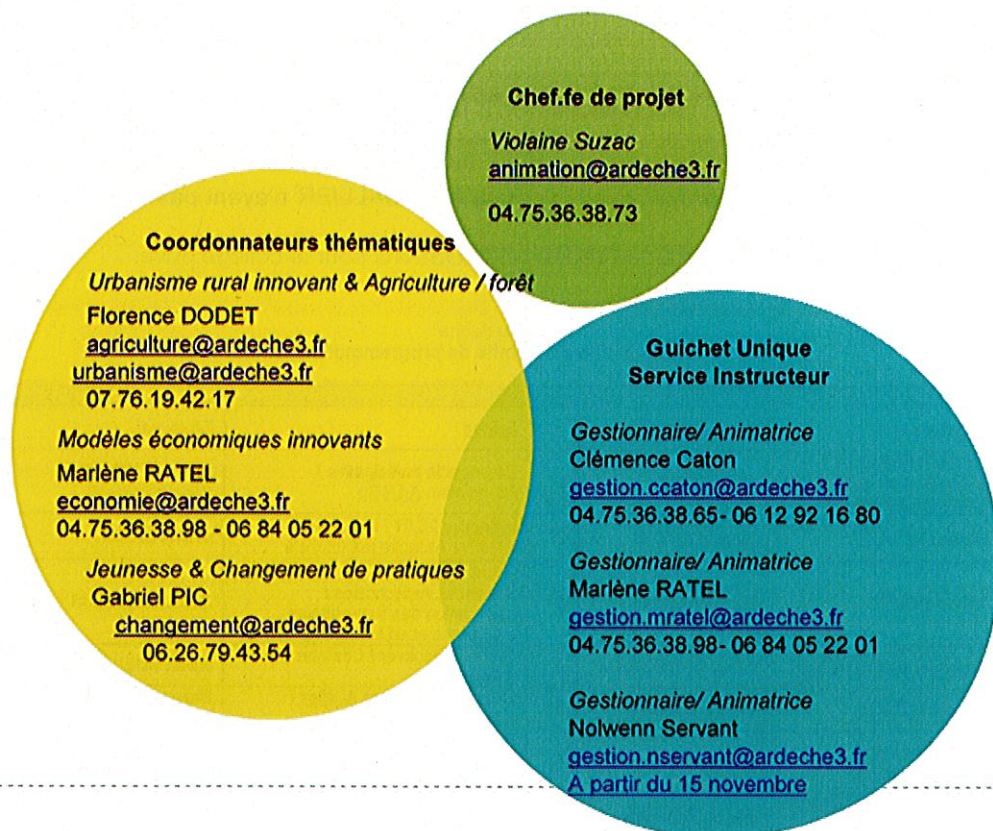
Chef.fe de projet
Violaine Suzac
animation@ardeche3.fr
04.75.36.38.73

Coordonnateurs thématiques
Urbanisme rural innovant & Agriculture / forêt
Florence DODET
agriculture@ardeche3.fr
urbanisme@ardeche3.fr
07.76.19.42.17

Modèles économiques innovants
Marlène RATEL
economie@ardeche3.fr
04.75.36.38.98 - 06 84 05 22 01

Jeunesse & Changement de pratiques
Gabriel PIC
changement@ardeche3.fr
06.26.79.43.54

Guichet Unique
Service Instructeur

Gestionnaire/ Animatrice
Clémence Caton
gestion.ccaton@ardeche3.fr
04.75.36.38.65- 06 12 92 16 80

Gestionnaire/ Animatrice
Marlène RATEL
gestion.mratel@ardeche3.fr
04.75.36.38.98- 06 84 05 22 01

Gestionnaire/ Animatrice
Nolwenn Servant
gestion.nservant@ardeche3.fr
A partir du 15 novembre